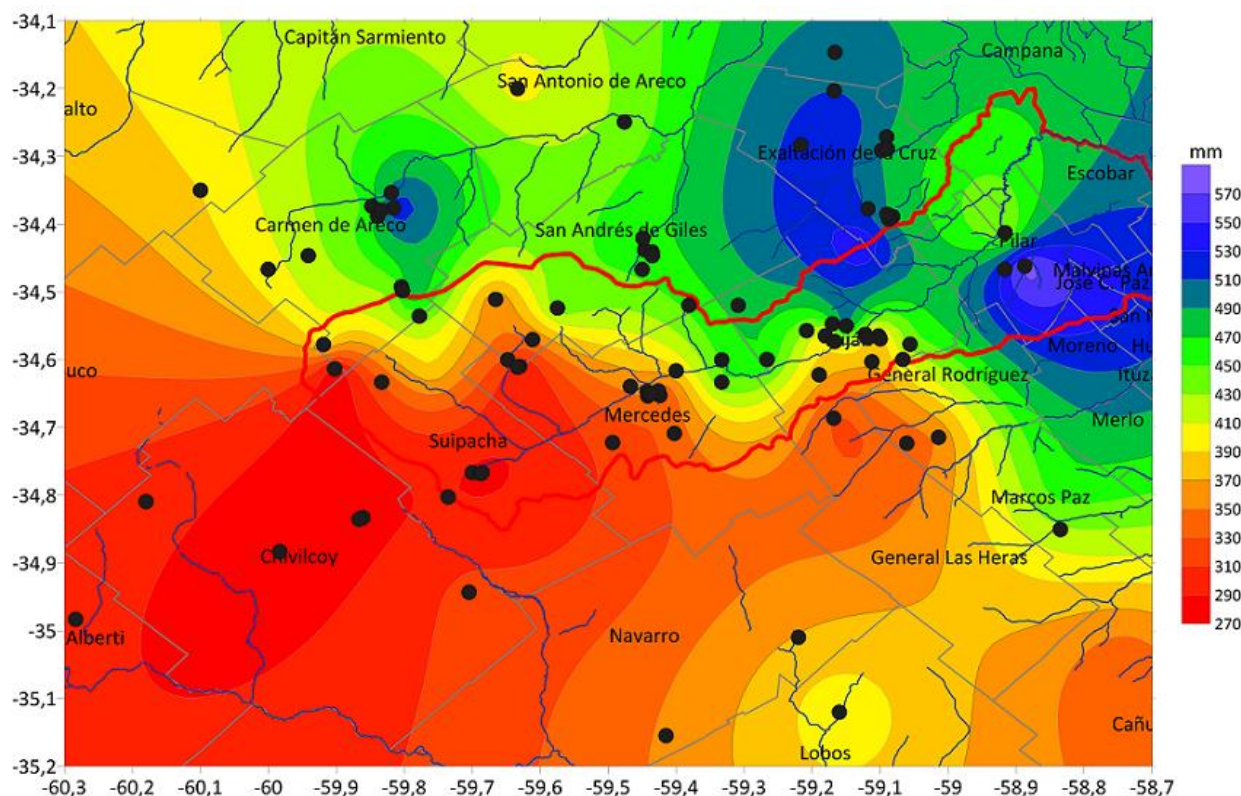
-34,1
-34,2
-34,3
-34,4
-34,5
-34,6
-34,7
-34,8
-34,9
-35
-35,1
-35,2

Capitán Sarmiento
San Antonio de Areco
Campana
alto
Exaltación de la Cruz
Escobar
Carmen de Areco
San Andrés de Giles
Pilar
Malvinas Ar
Jose C. Paz
San M
Luján
Moreno
Hu
uco
General Rodríguez
Ituz
Mercedes
Merlo
Suipacha
Marcos Paz
Chivilcoy
General Las Heras
Alberti
Navarro
Lobos
Cañu

-60,3
-60,2
-60,1
-60
-59,9
-59,8
-59,7
-59,6
-59,5
-59,4
-59,3
-59,2
-59,1
-59
-58,9
-58,8
-58,7

mm
570
550
530
510
490
470
450
430
410
390
370
350
330
310
290
270